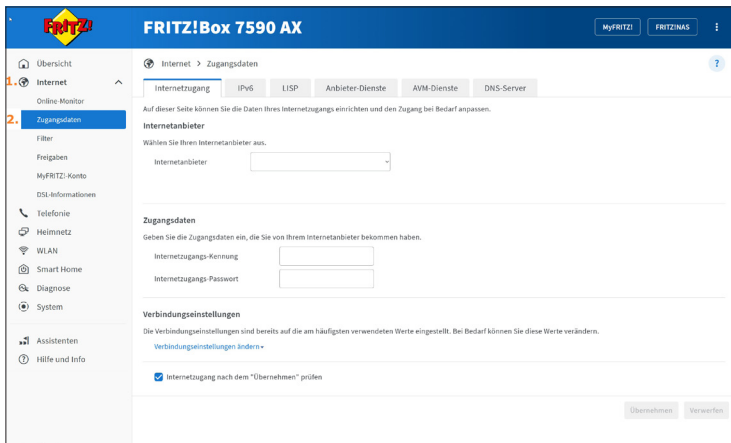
FRITZ!

FRITZ!Box 7590 AX

MyFRITZ!

FRITZ!NAS

Übersicht

1. Internet

Online-Monitor

2. Zugangsdaten

Filter

Freigaben

MyFRITZ!-Konto

DSL-Informationen

Telefonie

Heimnetz

WLAN

Smart Home

Diagnose

System

Assistenten

Hilfe und Info

Internet > Zugangsdaten

?

| Internetzugang | IPv6 | LISP | Anbieter-Dienste | AVM-Dienste | DNS-Server |
|---|---|---|---|---|---|

Auf dieser Seite können Sie die Daten Ihres Internetzugangs einrichten und den Zugang bei Bedarf anpassen.

Internetanbieter

Wählen Sie Ihren Internetanbieter aus.

Internetanbieter

Zugangsdaten

Geben Sie die Zugangsdaten ein, die Sie von Ihrem Internetanbieter bekommen haben.

Internetzugangs-Kennung

Internetzugangs-Passwort

Verbindungseinstellungen

Die Verbindungseinstellungen sind bereits auf die am häufigsten verwendeten Werte eingestellt. Bei Bedarf können Sie diese Werte verändern.

Verbindungseinstellungen ändern »

Internetzugang nach dem "Übernehmen" prüfen

Übernehmen

Verwerfen